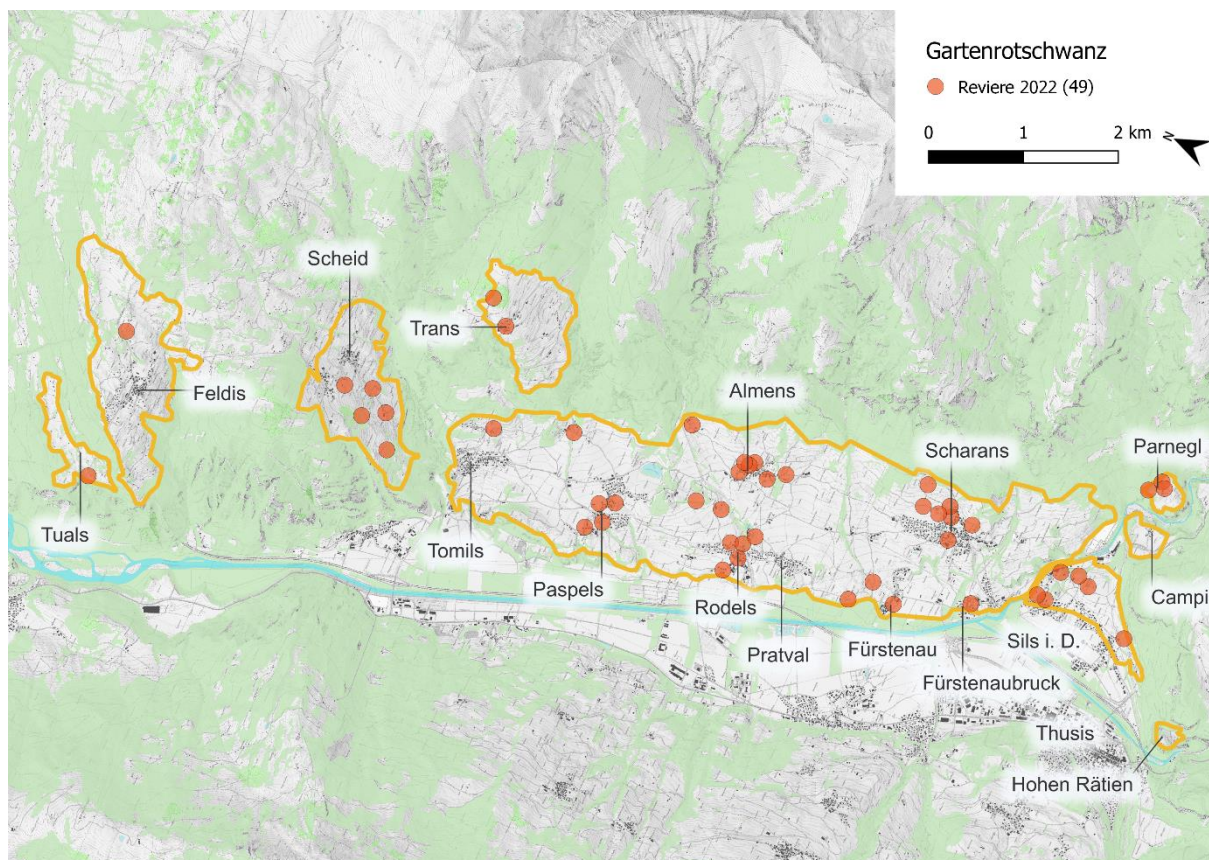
Gartenrotschwanz

Reviere 2022 (49)

0 1 2 km

N

Scheid

Trans

Feldis

Almens

Scharans

Parnegl

Tuals

Tomils

Paspels

Rodels

Pratval

Fürstenau

Fürstenaubruck

Sils i. D.

Campi

Thusis

Hohen Rätien